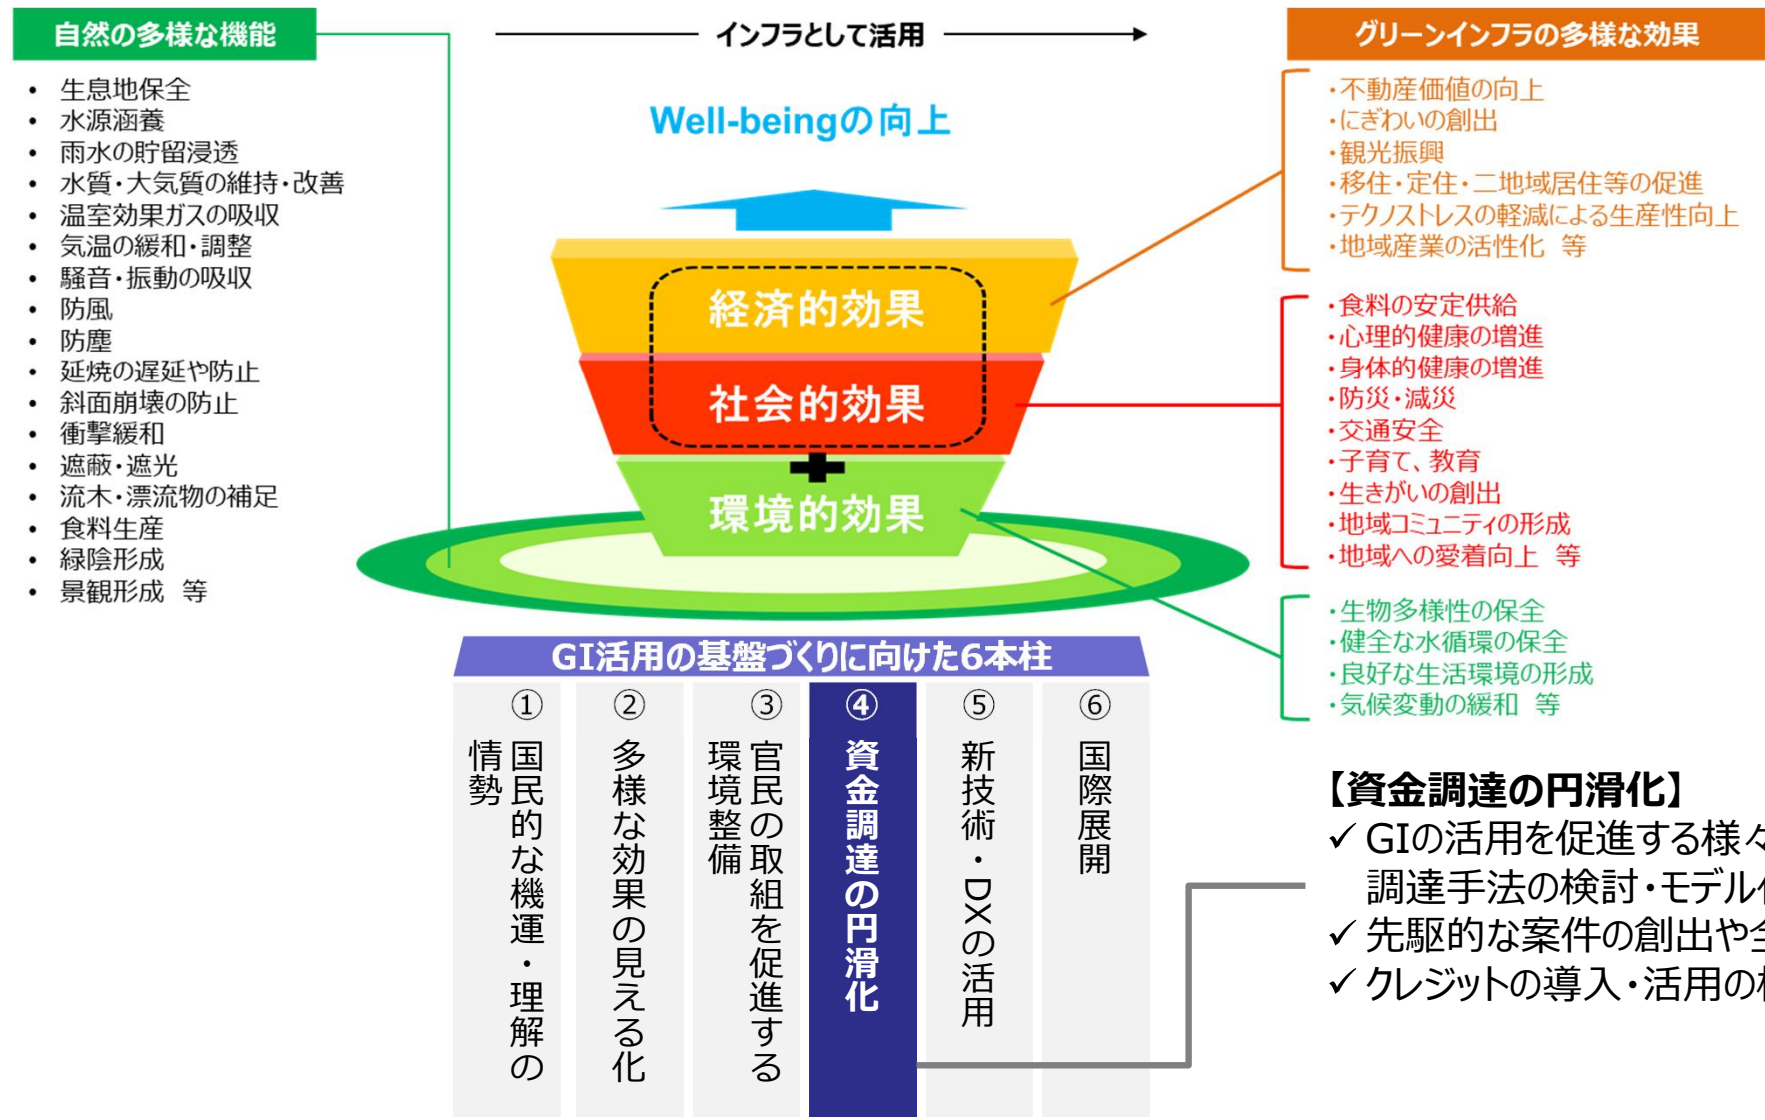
自然の多様な機能

- 生息地保全
- 水源涵養
- 雨水の貯留浸透
- 水質・大気質の維持・改善
- 温室効果ガスの吸収
- 気温の緩和・調整
- 騒音・振動の吸収
- 防風
- 防塵
- 延焼の遅延や防止
- 斜面崩壊の防止
- 衝撃緩和
- 遮蔽・遮光
- 流木・漂流物の補足
- 食料生産
- 緑陰形成
- 景観形成　等

インフラとして活用

Well-beingの向上

経済的効果

社会的効果

環境的効果

グリーンインフラの多様な効果

・不動産価値の向上
・にぎわいの創出
・観光振興
・移住・定住・二地域居住等の促進
・テクノストレスの軽減による生産性向上
・地域産業の活性化　等

・食料の安定供給
・心理的健康の増進
・身体的健康の増進
・防災・減災
・交通安全
・子育て、教育
・生きがいの創出
・地域コミュニティの形成
・地域への愛着向上　等

・生物多様性の保全
・健全な水循環の保全
・良好な生活環境の形成
・気候変動の緩和　等

GI活用の基盤づくりに向けた6本柱

① 国民的な機運・理解の情勢
② 多様な効果の見える化
③ 官民の取組を促進する環境整備
④ 資金調達の円滑化
⑤ 新技術・DXの活用
⑥ 国際展開

【資金調達の円滑化】
✓ GIの活用を促進する様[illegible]
調達手法の検討・モデル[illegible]
✓ 先駆的な案件の創出や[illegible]
✓ クレジットの導入・活用の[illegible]